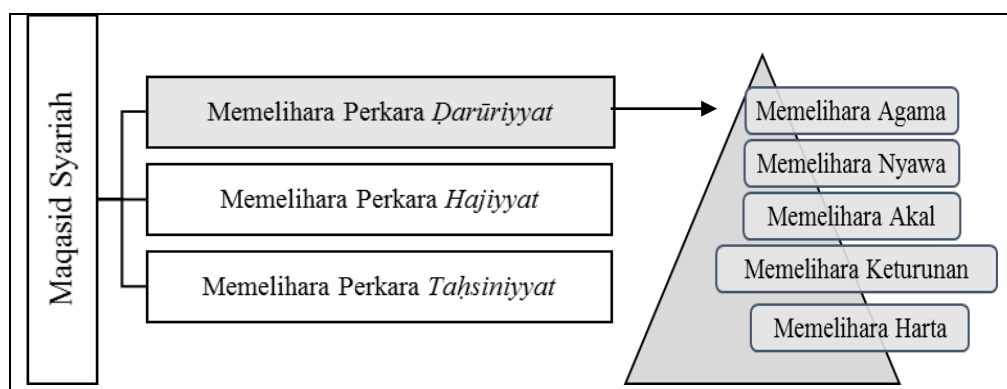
Maqasid Syariah

Memelihara Perkara *Ḍarūriyyat*

Memelihara Perkara *Hajiyyat*

Memelihara Perkara *Taḥsiniyyat*

Memelihara Agama

Memelihara Nyawa

Memelihara Akal

Memelihara Keturunan

Memelihara Harta